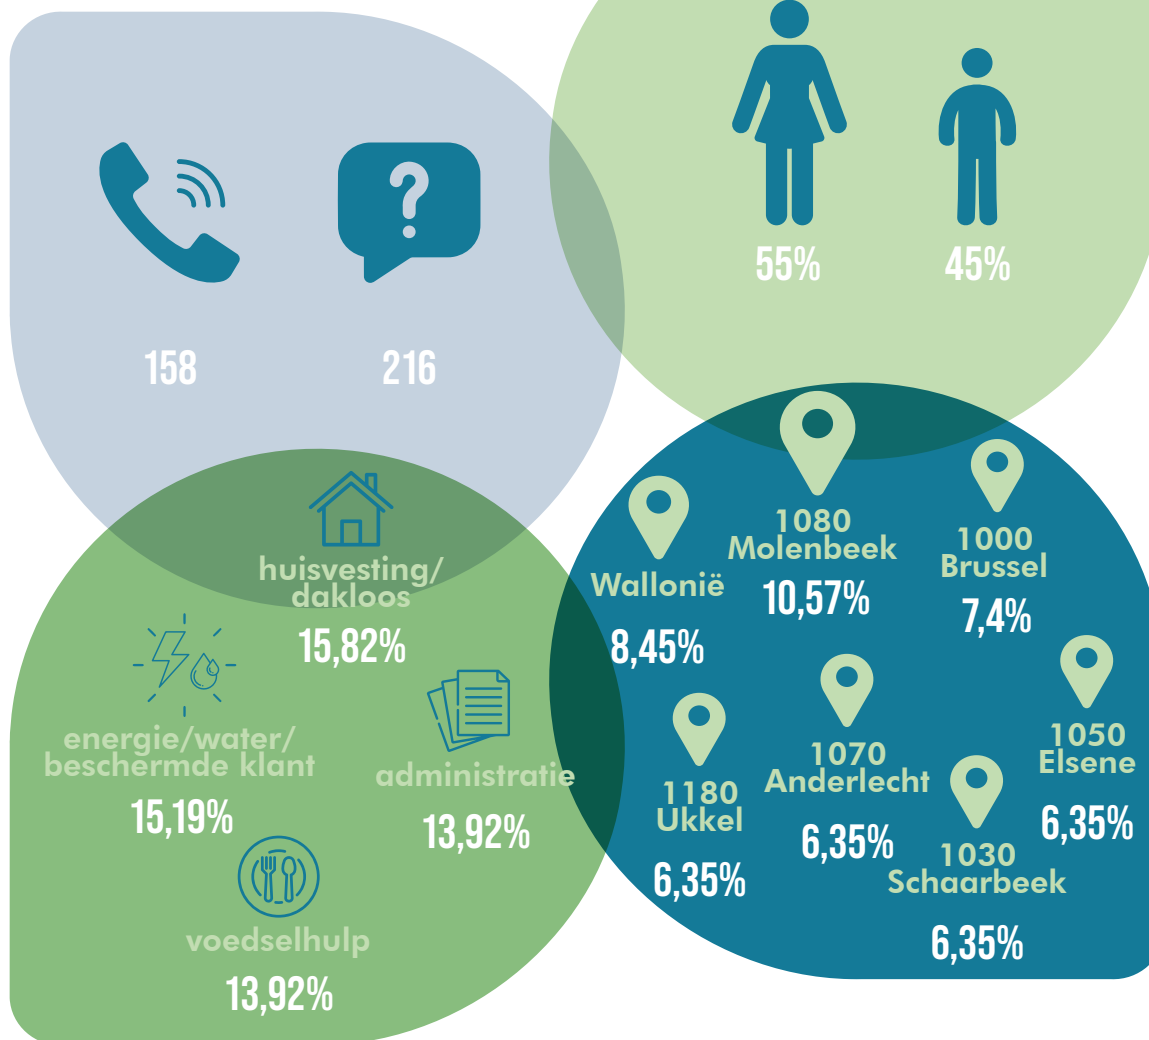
158

216

55%

45%

huisvesting/ dakloos

15,82%

energie/water/ beschermde klant

15,19%

administratie

13,92%

voedselhulp

13,92%

Wallonië

8,45%

1080 Molenbeek

10,57%

1000 Brussel

7,4%

1180 Ukkel

6,35%

1070 Anderlecht

6,35%

1050 Elsene

6,35%

1030 Schaarbeek

6,35%